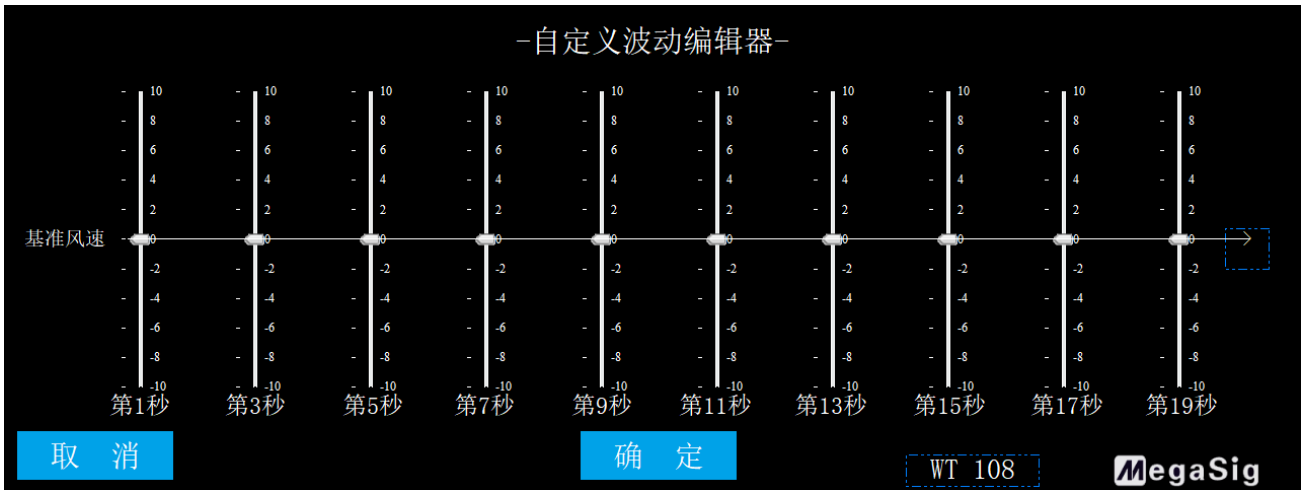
-自定义波动编辑器-

基准风速

| 10 | 10 | 10 | 10 | 10 | 10 | 10 | 10 | 10 | 10 |
|---|---|---|---|---|---|---|---|---|---|
| 8 | 8 | 8 | 8 | 8 | 8 | 8 | 8 | 8 | 8 |
| 6 | 6 | 6 | 6 | 6 | 6 | 6 | 6 | 6 | 6 |
| 4 | 4 | 4 | 4 | 4 | 4 | 4 | 4 | 4 | 4 |
| 2 | 2 | 2 | 2 | 2 | 2 | 2 | 2 | 2 | 2 |
| 0 | 0 | 0 | 0 | 0 | 0 | 0 | 0 | 0 | 0 |
| -2 | -2 | -2 | -2 | -2 | -2 | -2 | -2 | -2 | -2 |
| -4 | -4 | -4 | -4 | -4 | -4 | -4 | -4 | -4 | -4 |
| -6 | -6 | -6 | -6 | -6 | -6 | -6 | -6 | -6 | -6 |
| -8 | -8 | -8 | -8 | -8 | -8 | -8 | -8 | -8 | -8 |
| -10 | -10 | -10 | -10 | -10 | -10 | -10 | -10 | -10 | -10 |
| 第1秒 | 第3秒 | 第5秒 | 第7秒 | 第9秒 | 第11秒 | 第13秒 | 第15秒 | 第17秒 | 第19秒 |

取 消

确 定

WT 108

MegaSig